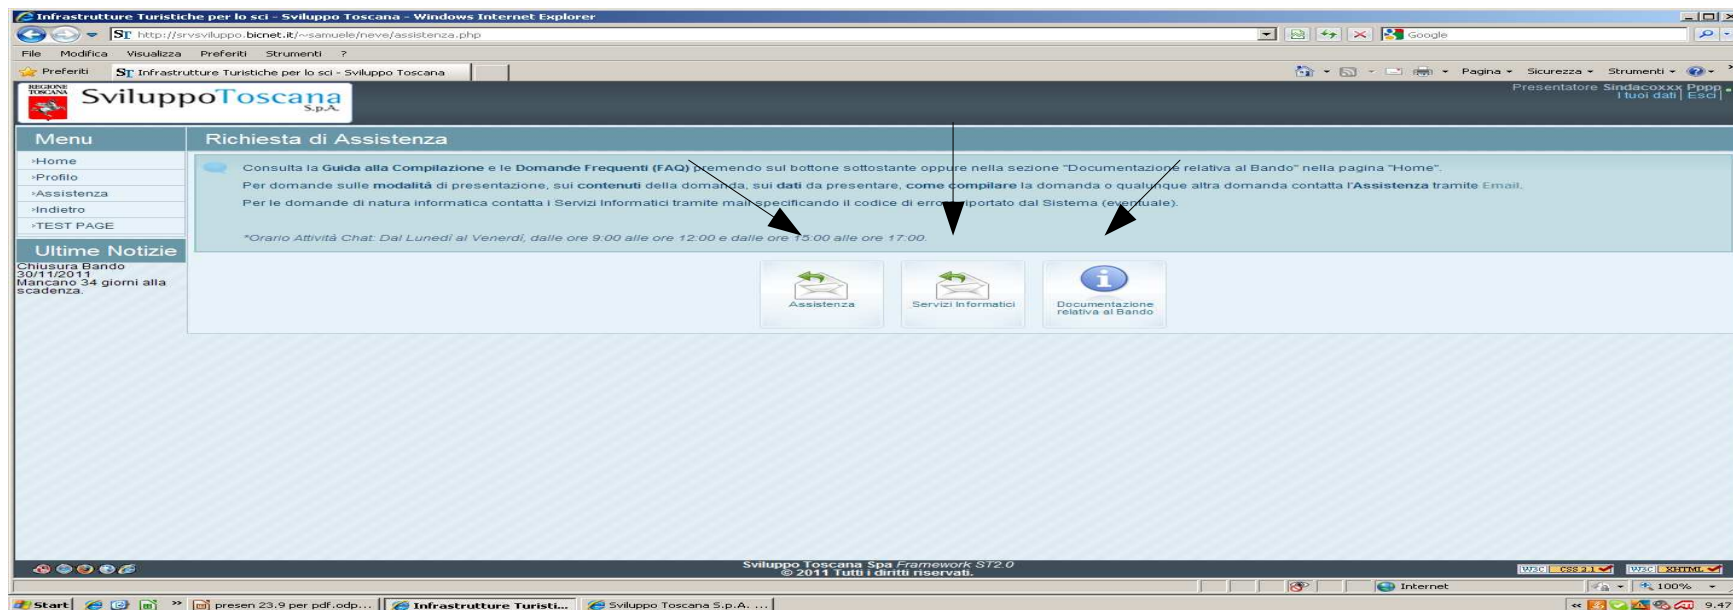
Infrastrutture Turistiche per lo sci - Sviluppo Toscana - Windows Internet Explorer

http://srvsviluppo.bicnet.it/~samuele/neve/assistenza.php

Google

File Modifica Visualizza Preferiti Strumenti ?

Preferiti

Infrastrutture Turistiche per lo sci - Sviluppo Toscana

Pagina Sicurezza Strumenti

REGIONE TOSCANA

SviluppoToscana S.p.A.

Presentatore Sindacoxxx Pppp
I tuoi dati | Esci

Menu

›Home
›Profilo
›Assistenza
›Indietro
›TEST PAGE

Ultime Notizie

Chiusura Bando 30/11/2011
Mancano 34 giorni alla scadenza.

Richiesta di Assistenza

Consulta la Guida alla Compilazione e le Domande Frequenti (FAQ) premendo sul bottone sottostante oppure nella sezione "Documentazione relativa al Bando" nella pagina "Home".
Per domande sulle modalità di presentazione, sui contenuti della domanda, sui dati da presentare, come compilare la domanda o qualunque altra domanda contatta l'Assistenza tramite Email.
Per le domande di natura informatica contatta i Servizi Informatici tramite mail specificando il codice di errore riportato dal Sistema (eventuale).

*Orario Attività Chat: Dal Lunedì al Venerdì, dalle ore 9:00 alle ore 12:00 e dalle ore 15:00 alle ore 17:00.

Assistenza

Servizi Informatici

Documentazione relativa al Bando

Sviluppo Toscana Spa Framework ST2.0
© 2011 Tutti i diritti riservati.

W3C CSS 3.1 W3C XHTML

Internet

100%

Start

presen 23.9 per pdf.odp...

Infrastrutture Turisti...

Sviluppo Toscana S.p.A. ...

9.4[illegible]